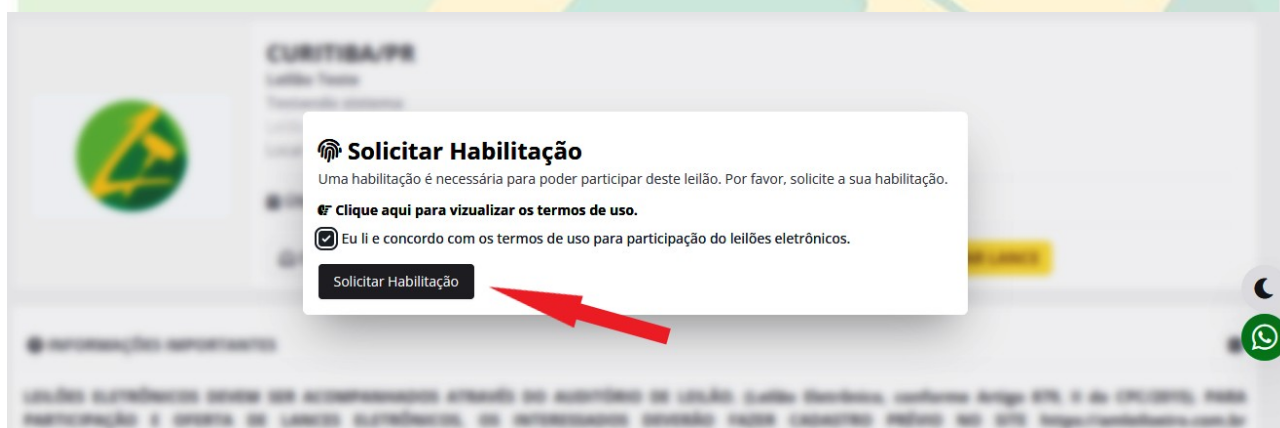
CURITIBA/PR

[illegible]

Solicitar Habilitação

Uma habilitação é necessária para poder participar deste leilão. Por favor, solicite a sua habilitação.

Clique aqui para vizualizar os termos de uso.

Eu li e concordo com os termos de uso para participação do leilões eletrônicos.

Solicitar Habilitação

INFORMAÇÕES IMPORTANTES

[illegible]